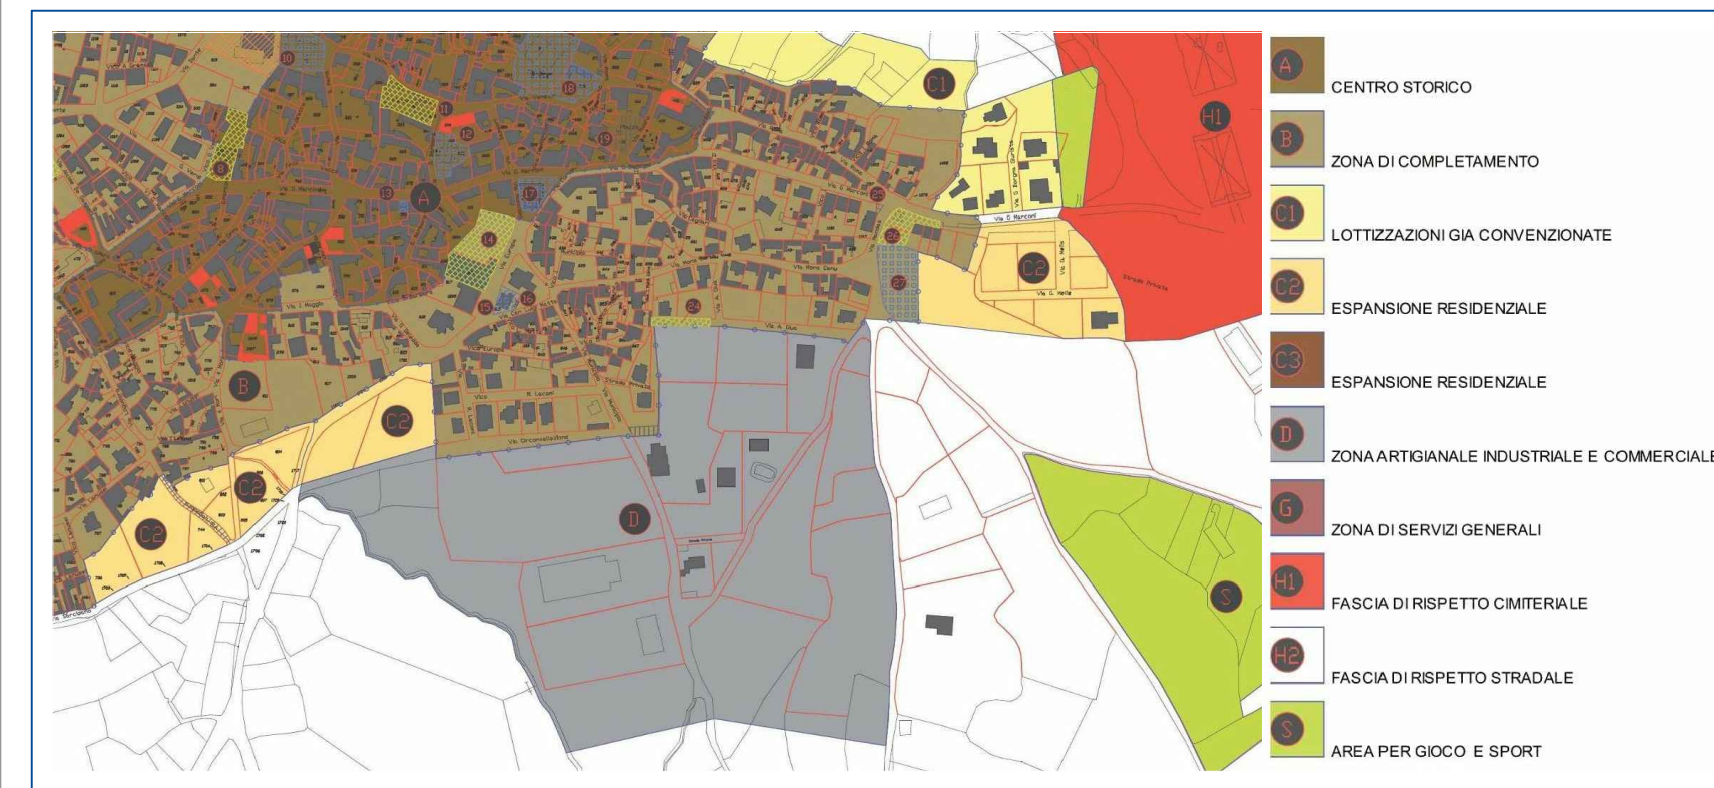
C1

H1

A

C2

B

C2

C2

C2

D

S

A CENTRO STORICO

B ZONA DI COMPLETAMENTO

C1 LOTTIZZAZIONI GIA CONVENZIONATE

C2 ESPANSIONE RESIDENZIALE

C3 ESPANSIONE RESIDENZIALE

D ZONA ARTIGIANALE INDUSTRIALE E COMMERCIALE

G ZONA DI SERVIZI GENERALI

H1 FASCIA DI RISPETTO CIMITERIALE

H2 FASCIA DI RISPETTO STRADALE

S AREA PER GIOCO E SPORT